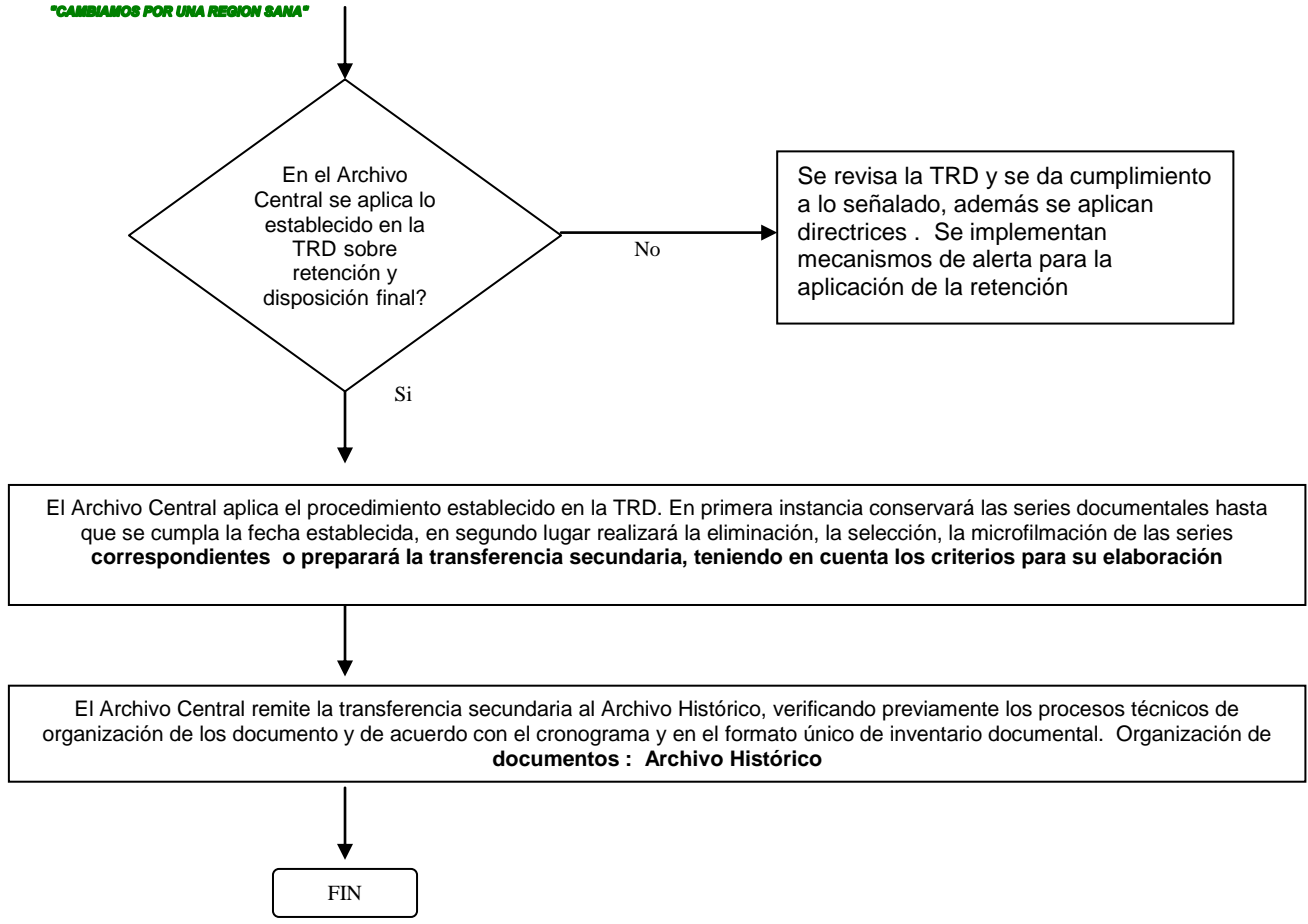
"CAMBIAMOS POR UNA REGION SANA"

En el Archivo Central se aplica lo establecido en la TRD sobre retención y disposición final?

No

Se revisa la TRD y se da cumplimiento a lo señalado, además se aplican directrices . Se implementan mecanismos de alerta para la aplicación de la retención

Si

El Archivo Central aplica el procedimiento establecido en la TRD. En primera instancia conservará las series documentales hasta que se cumpla la fecha establecida, en segundo lugar realizará la eliminación, la selección, la microfilmación de las series **correspondientes o preparará la transferencia secundaria, teniendo en cuenta los criterios para su elaboración**

El Archivo Central remite la transferencia secundaria al Archivo Histórico, verificando previamente los procesos técnicos de organización de los documento y de acuerdo con el cronograma y en el formato único de inventario documental. Organización de **documentos : Archivo Histórico**

FIN